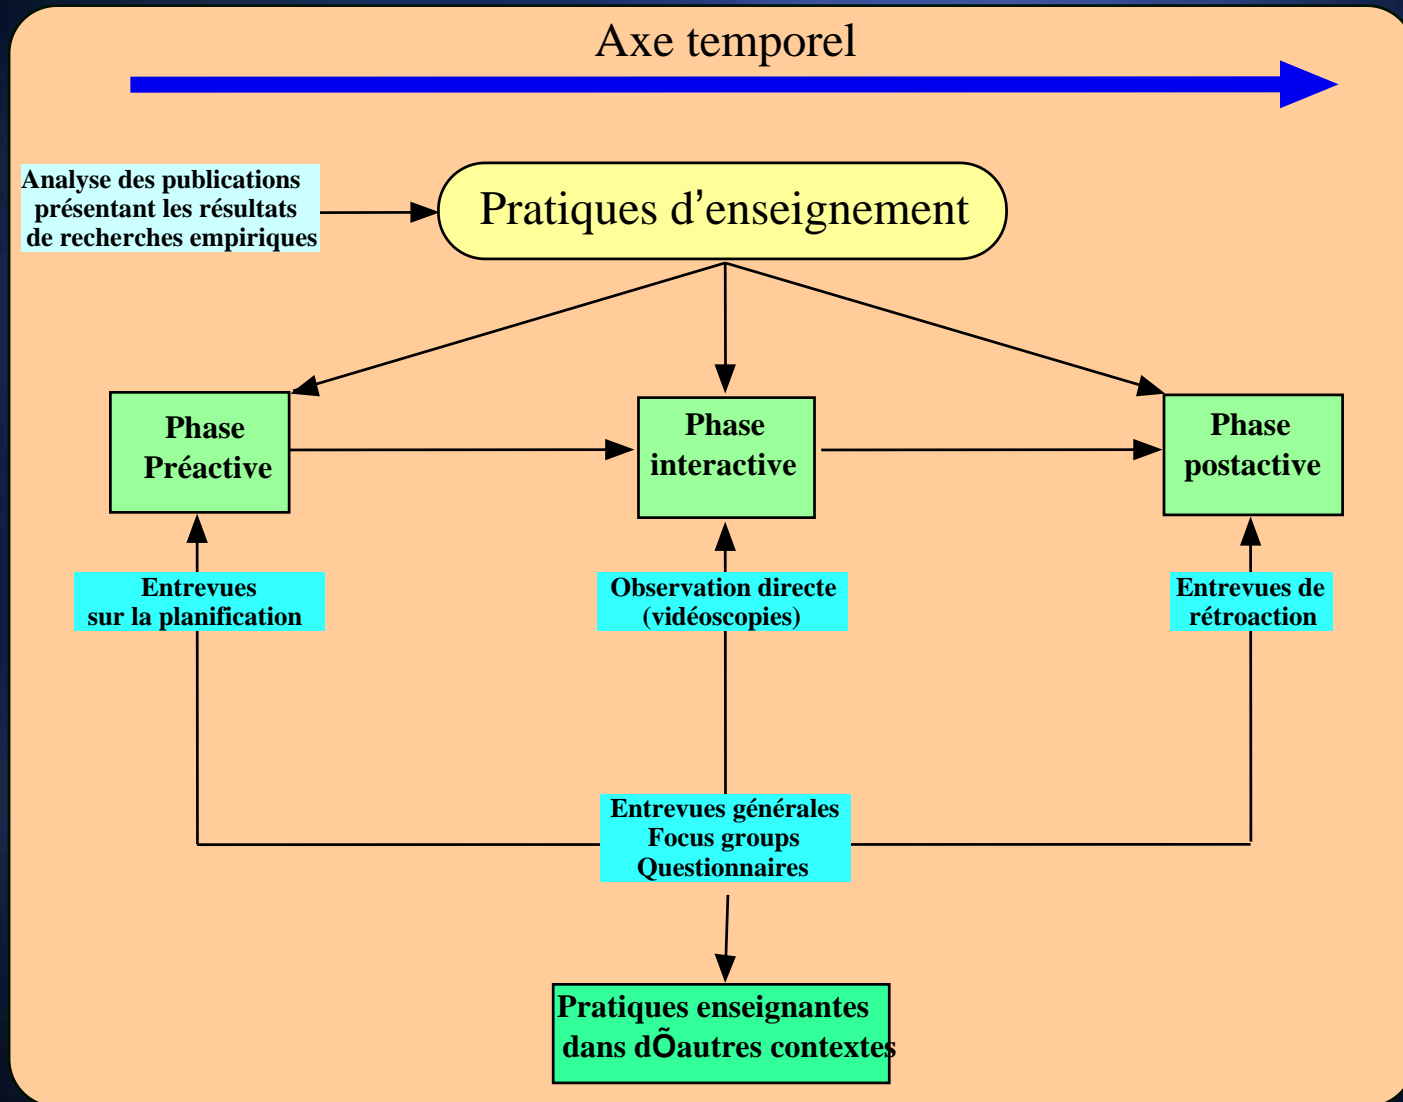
Axe temporel

Analyse des publications présentant les résultats de recherches empiriques

Pratiques d’enseignement

Phase Préactive

Phase interactive

Phase postactive

Entrevues sur la planification

Observation directe (vidéoscopies)

Entrevues de rétroaction

Entrevues générales
Focus groups
Questionnaires

Pratiques enseignantes dans dÕautres contextes